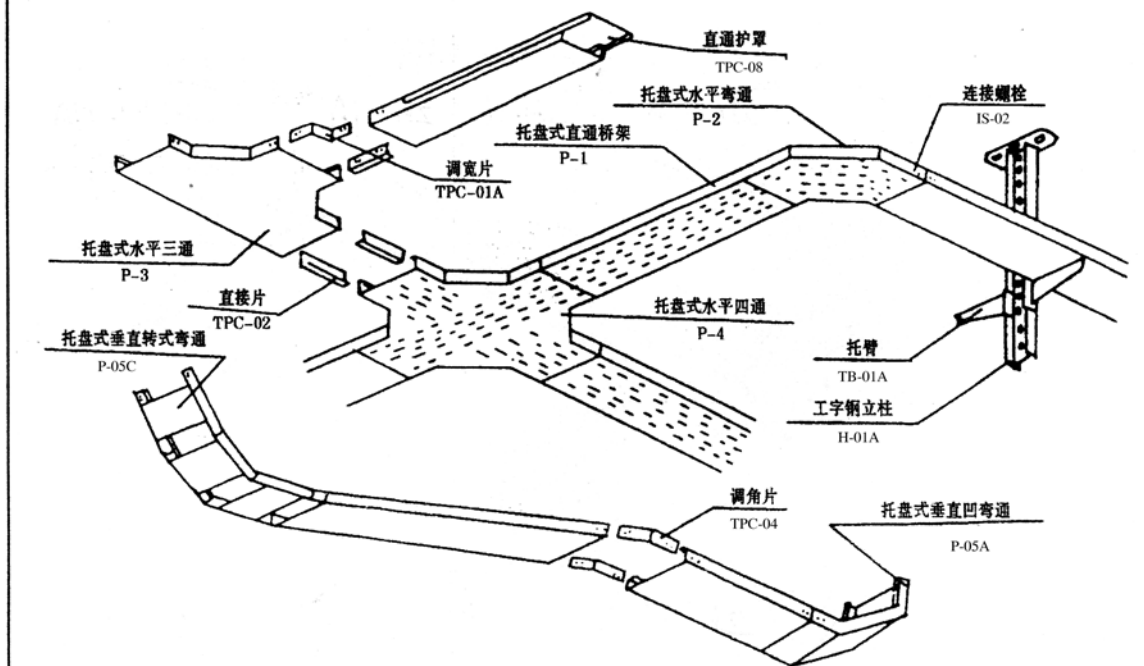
直通护罩
TPC-08

托盘式水平弯通
P-2

连接螺栓
IS-02

托盘式直通桥架
P-1

调宽片
TPC-01A

托盘式水平三通
P-3

直接片
TPC-02

托盘式水平四通
P-4

托盘式垂直转式弯通
P-05C

托臂
TB-01A

工字钢立柱
H-01A

调角片
TPC-04

托盘式垂直凹弯通
P-05A